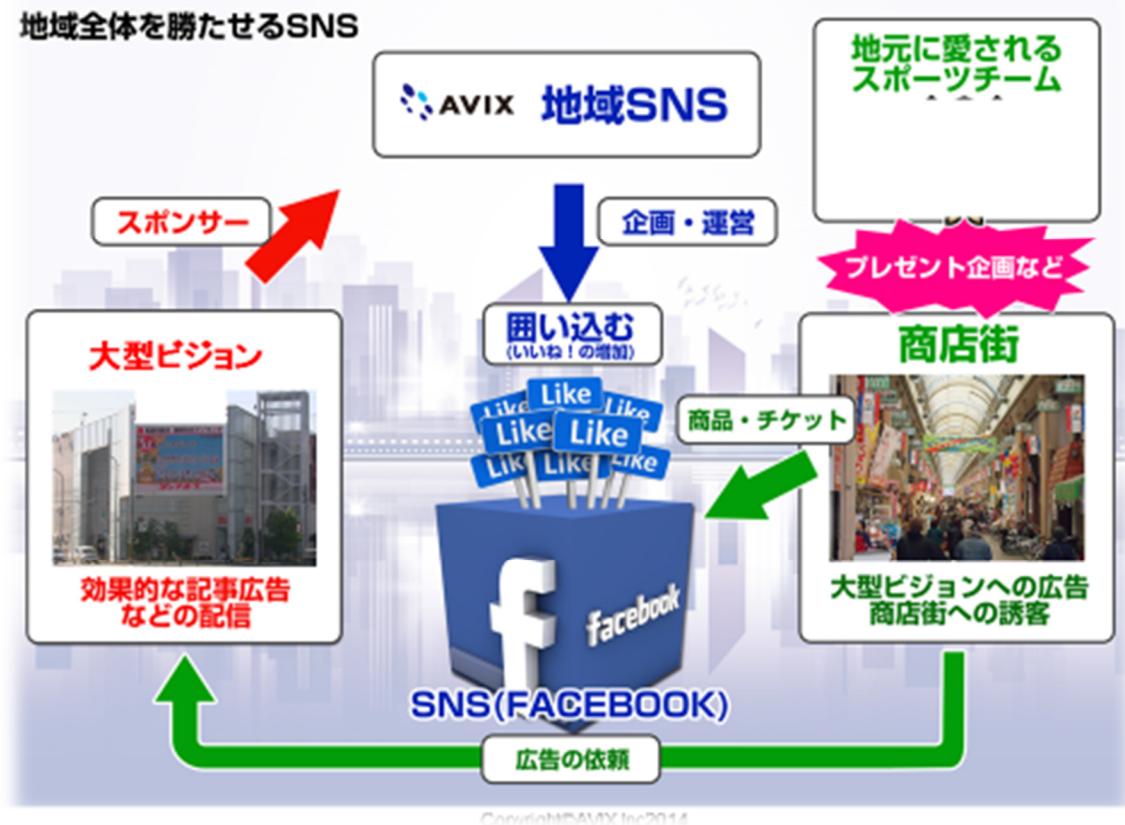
地域全体を勝たせるSNS

AVIX 地域SNS

地元に愛される
スポーツチーム

スポンサー

企画・運営

プレゼント企画など

大型ビジョン

効果的な記事広告
などの配信

囲い込む
(いいね!の増加)

Like Like Like Like Like Like Like

商品・チケット

商店街

大型ビジョンへの広告
商店街への誘客

facebook

SNS(FACEBOOK)

広告の依頼

Copyright©AVIX Inc2014